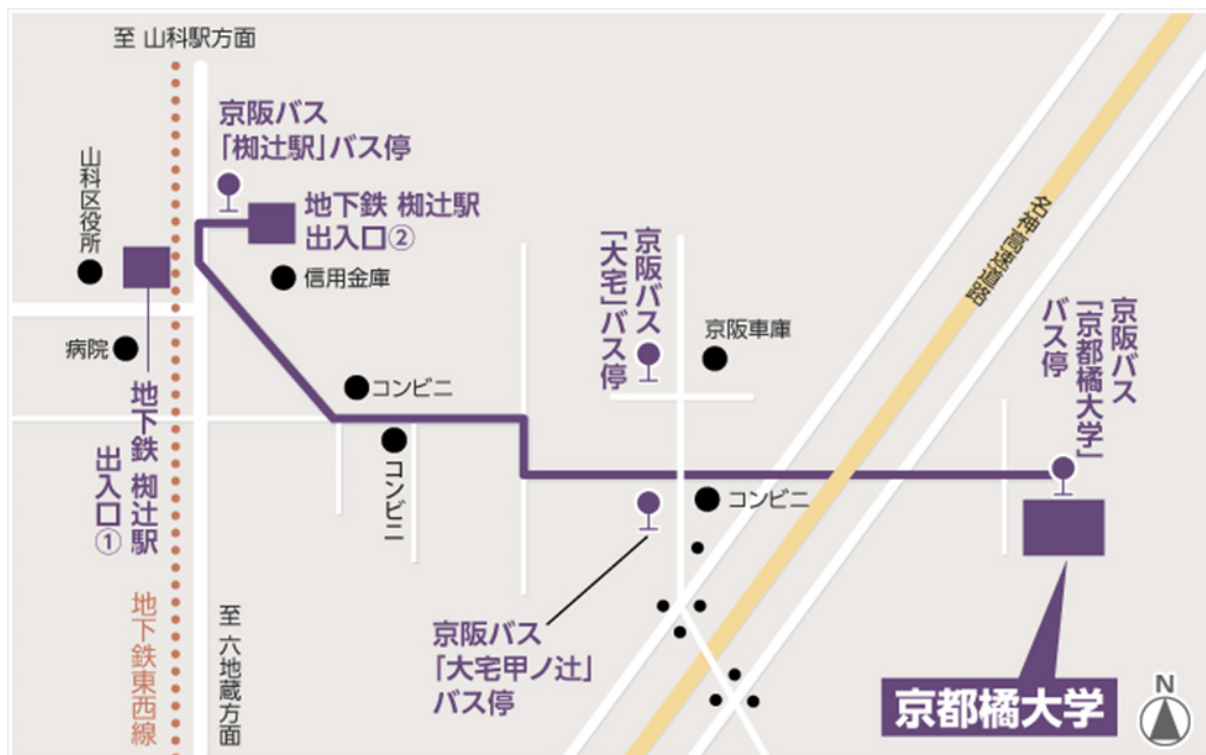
至 山科駅方面

京阪バス
「椥辻駅」バス停

地下鉄 椥辻駅
出入口②

山科区役所

信用金庫

京阪バス
「大宅」バス停

京阪車庫

名神高速道路

京阪バス
「京都橘大学」
バス停

病院

地下鉄 椥辻駅
出入口①

コンビニ

コンビニ

コンビニ

地下鉄東西線

至 六地蔵方面

京阪バス
「大宅甲ノ辻」
バス停

京都橘大学

N